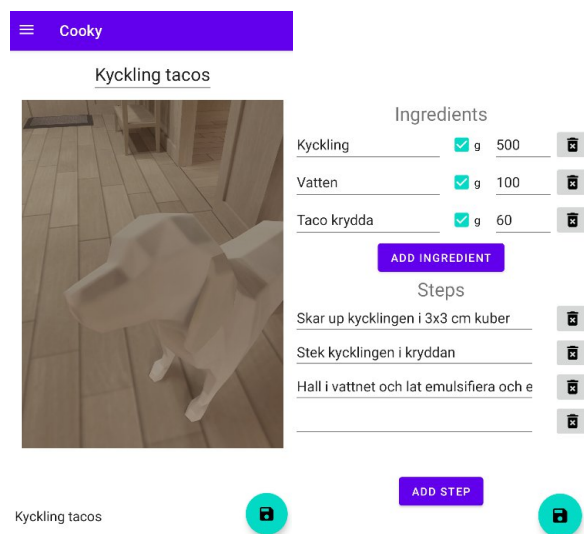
Cooky

Kyckling tacos

Ingredients

| Kyckling | g | 500 |
|---|---|---|
| Vatten | g | 100 |
| Taco krydda | g | 60 |

ADD INGREDIENT

Steps

Skar up kycklingen i 3x3 cm kuber

Stek kycklingen i kryddan

Hall i vattnet och lat emulsifiera och e

ADD STEP

Kyckling tacos